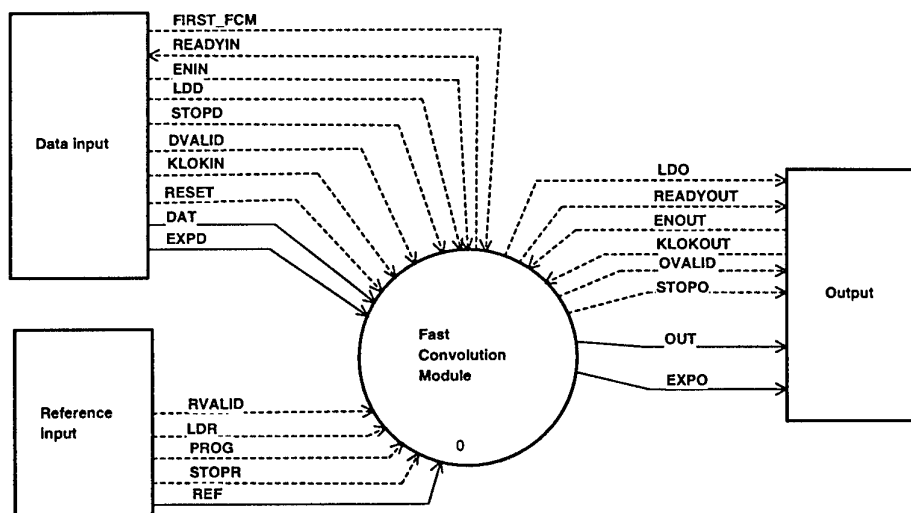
Data input

FIRST_FCM
READYIN
ENIN
LDD
STOPD
DVALID
KLOKIN
RESET
DAT
EXPD

LDO
READYOUT
ENOUT
KLOKOUT
OVALID
STOPO

Output

Fast Convolution Module

0

OUT
EXPO

Reference input

RVALID
LDR
PROG
STOPR
REF